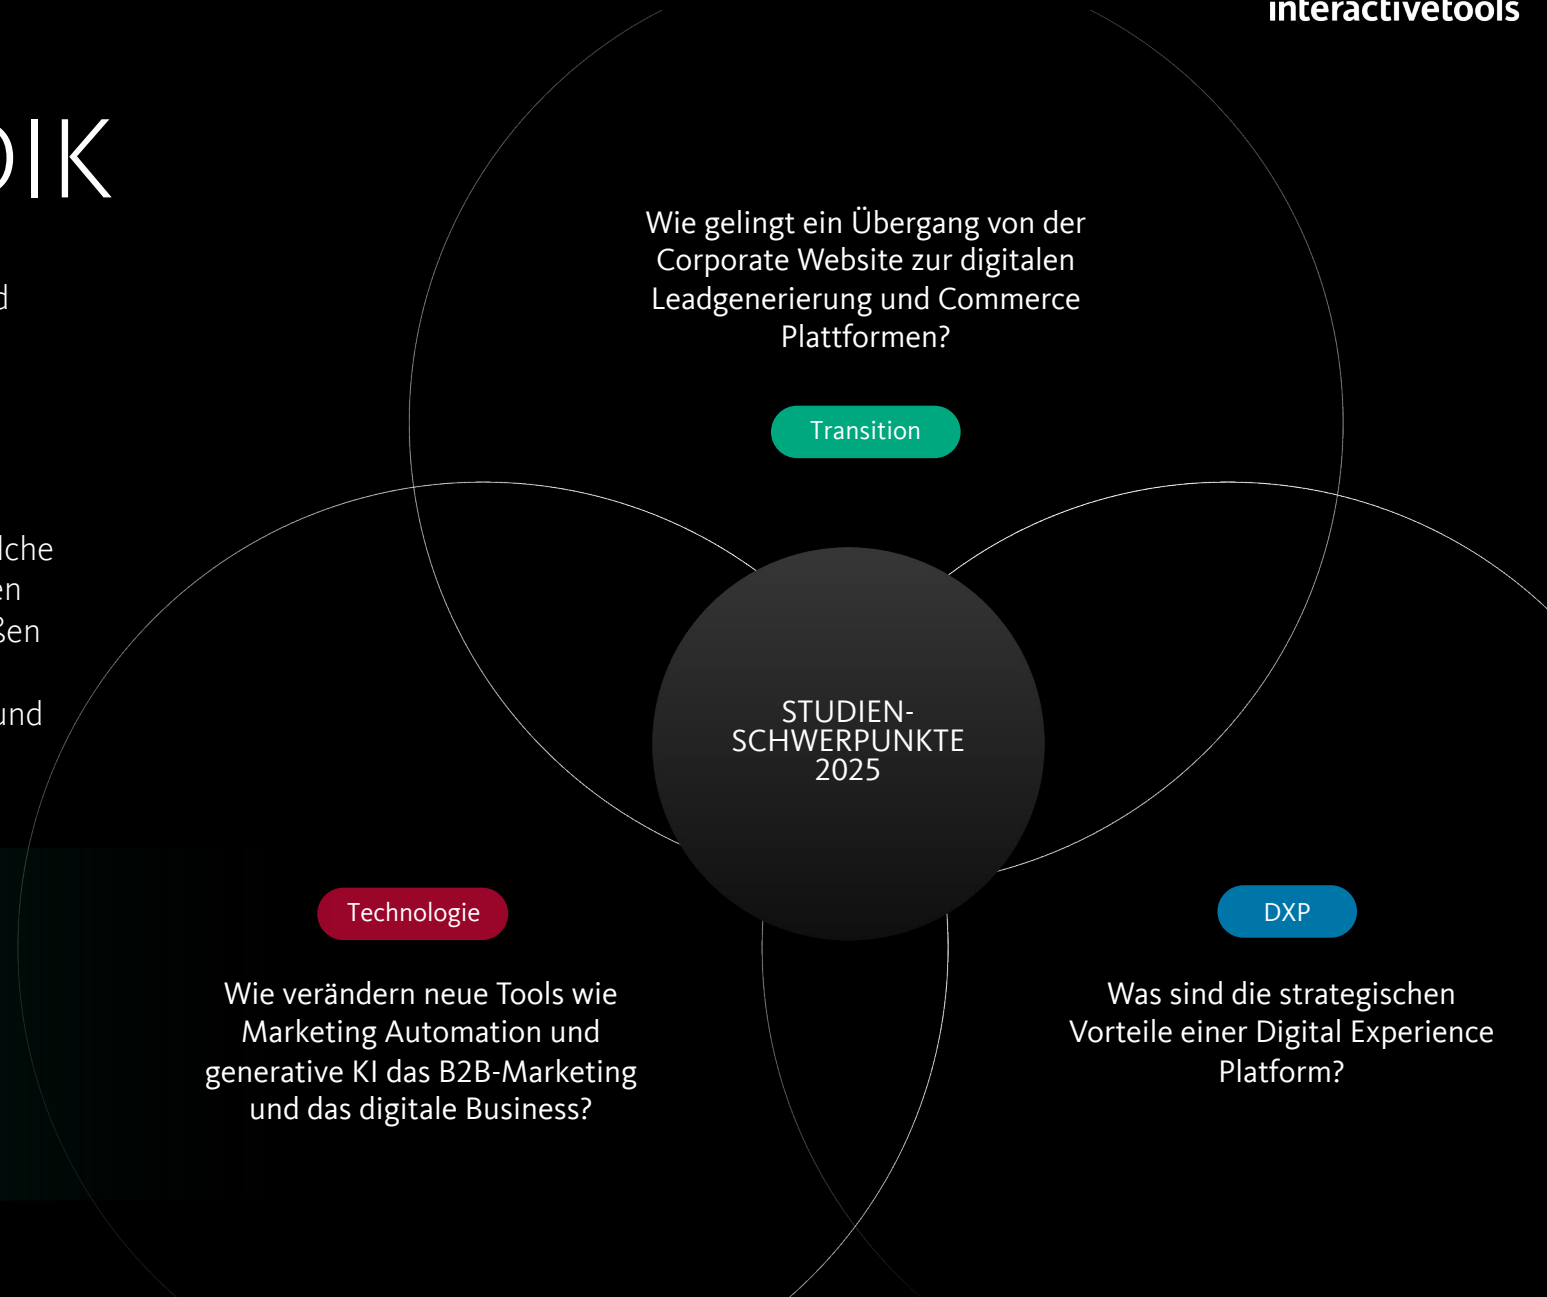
interactivetools

DIK

d

lche
en
ßen

und

Wie gelingt ein Übergang von der Corporate Website zur digitalen Leadgenerierung und Commerce Plattformen?

Transition

STUDIEN-SCHWERPUNKTE 2025

Technologie

Wie verändern neue Tools wie Marketing Automation und generative KI das B2B-Marketing und das digitale Business?

DXP

Was sind die strategischen Vorteile einer Digital Experience Platform?